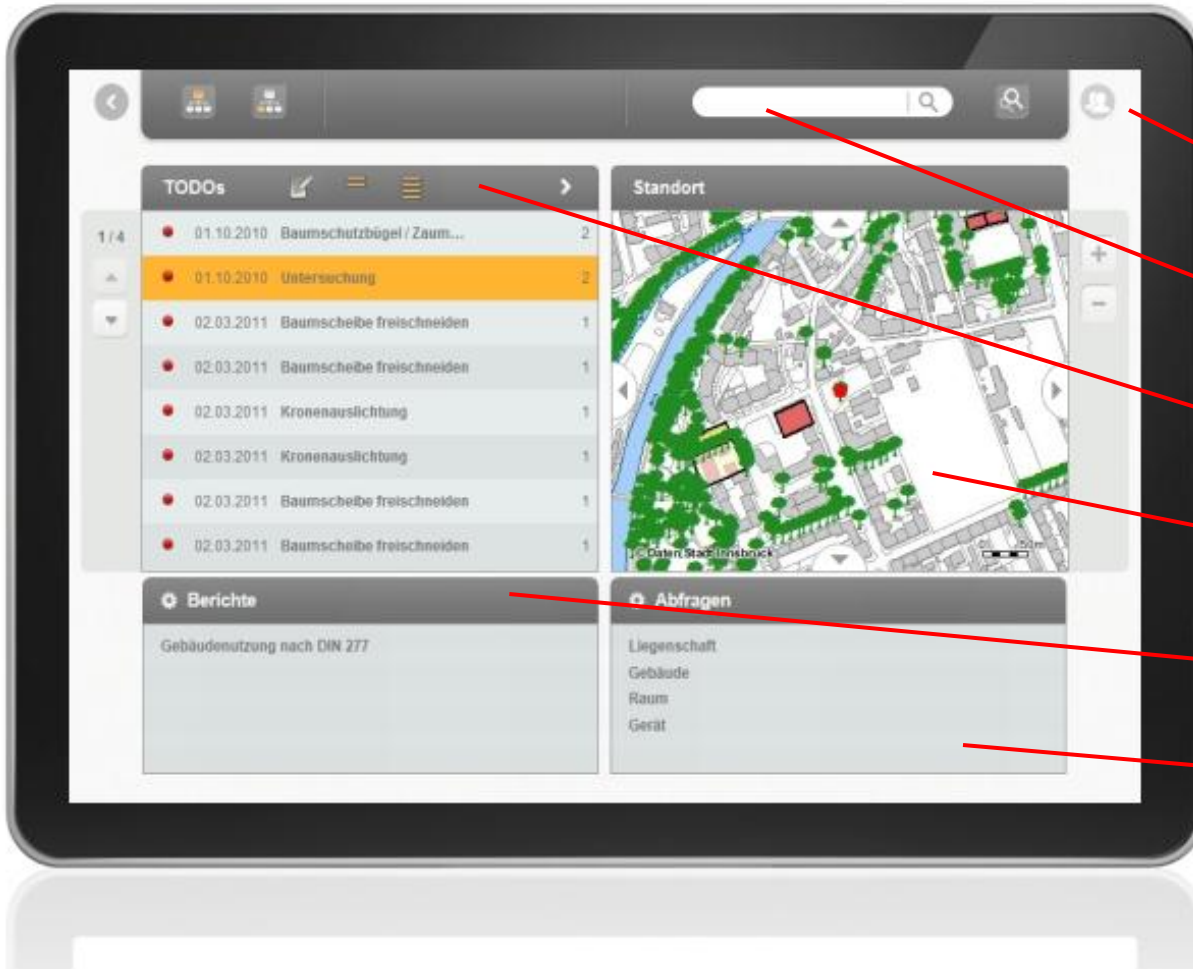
TODOs

1/4

| | | |
|---|---|---|
| 01.10.2010 | Baumschutzbügel / Zaum... | 2 |
| 01.10.2010 | Untersuchung | 2 |
| 02.03.2011 | Baumscheibe freischneiden | 1 |
| 02.03.2011 | Baumscheibe freischneiden | 1 |
| 02.03.2011 | Kronenauslichtung | 1 |
| 02.03.2011 | Kronenauslichtung | 1 |
| 02.03.2011 | Baumscheibe freischneiden | 1 |
| 02.03.2011 | Baumscheibe freischneiden | 1 |

Standort

© Daten Stadt Innsbruck

50m

Berichte

Gebäudenutzung nach DIN 277

Abfragen

Liegenschaft
Gebäude
Raum
Gerät